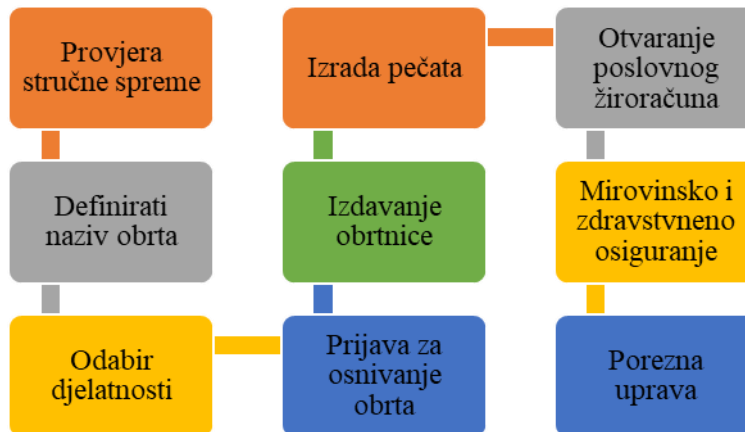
Provjera stručne spreme

Definirati naziv obrta

Odabir djelatnosti

Prijava za osnivanje obrta

Izdavanje obrtnice

Izrada pečata

Otvaranje poslovnog žiroračuna

Mirovinsko i zdravstvneno osiguranje

Porezna uprava